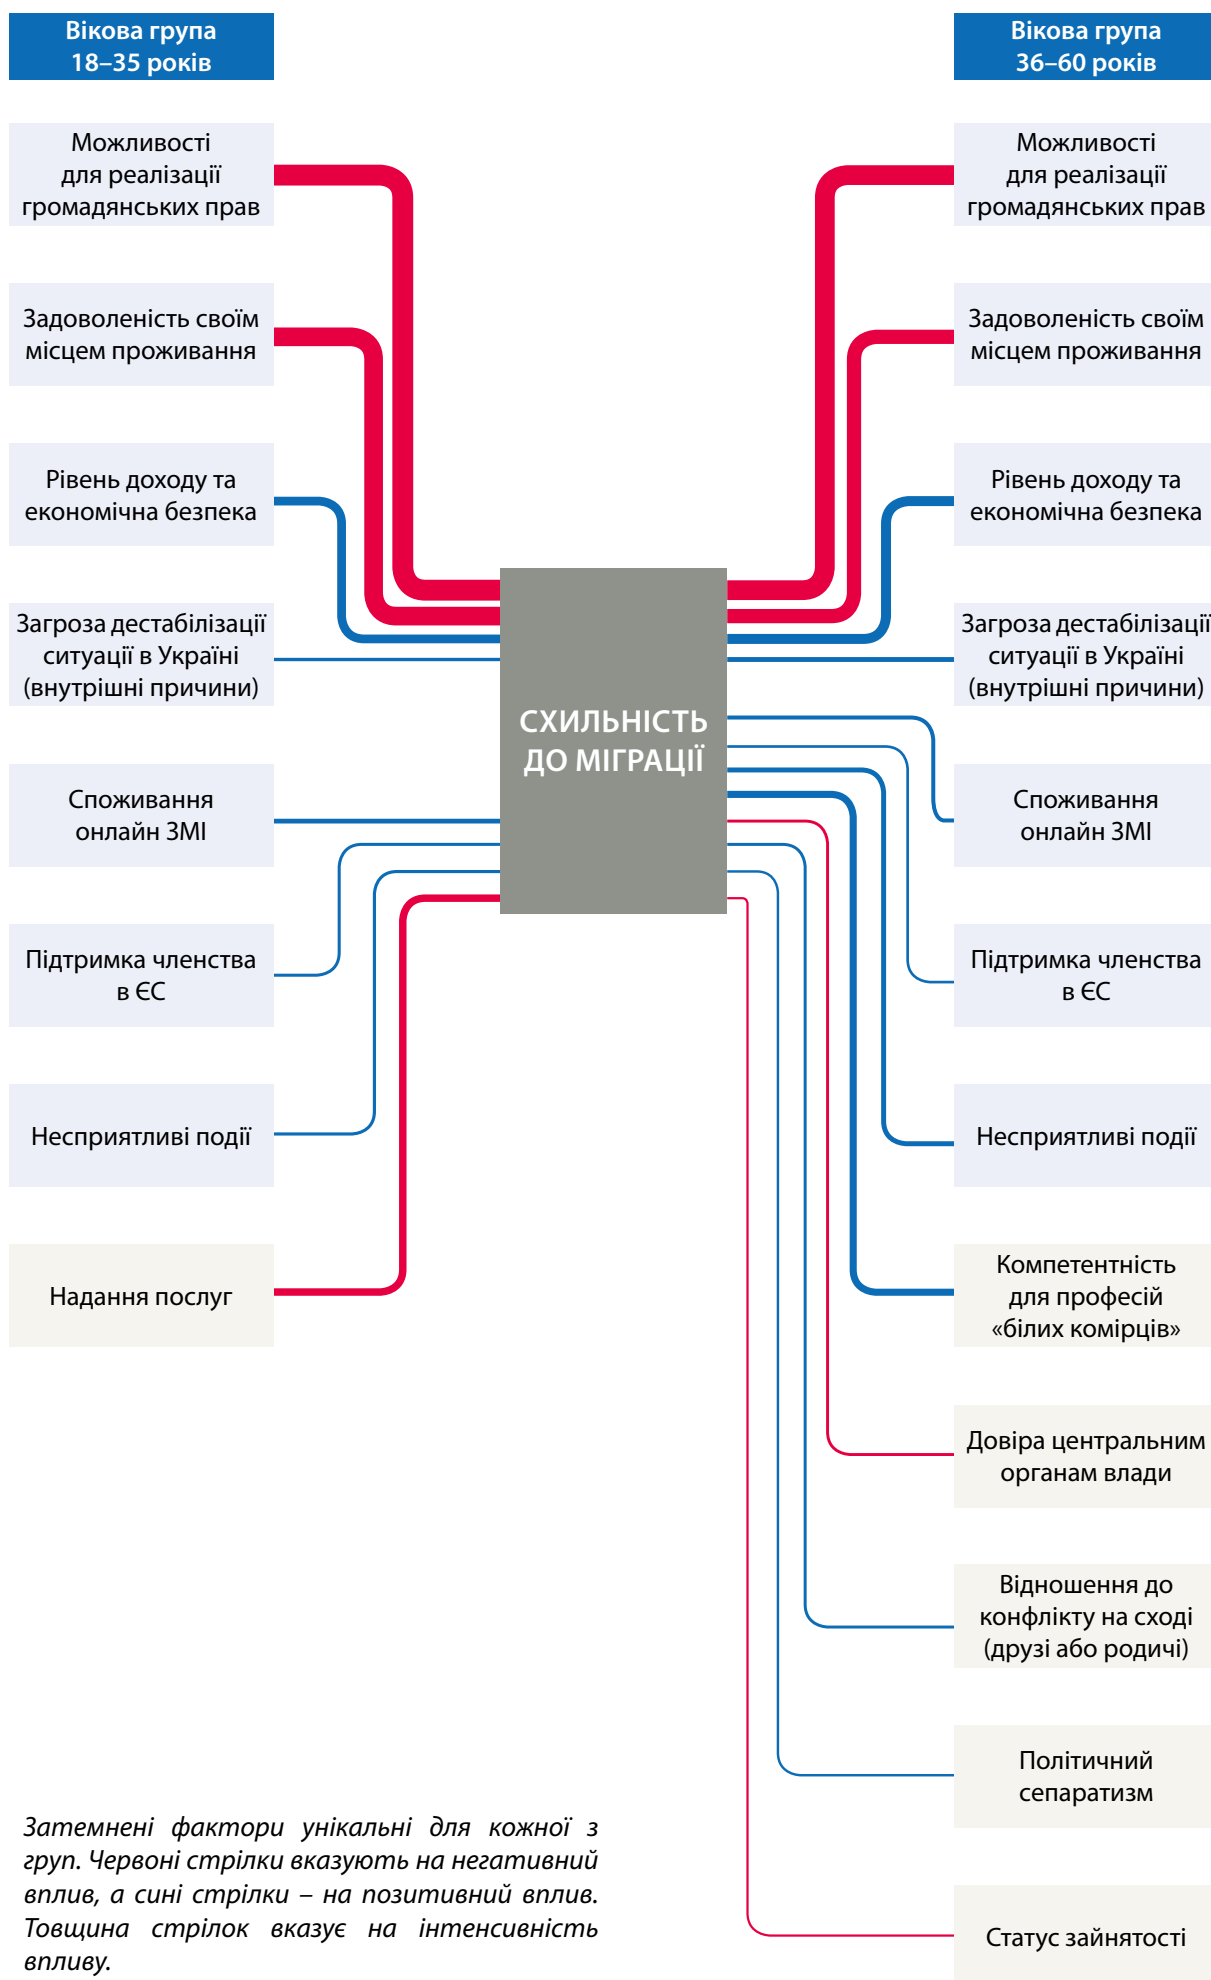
Вікова група 18–35 років

Вікова група 36–60 років

Можливості для реалізації громадянських прав

Можливості для реалізації громадянських прав

Задоволеність своїм місцем проживання

Задоволеність своїм місцем проживання

Рівень доходу та економічна безпека

Рівень доходу та економічна безпека

Загроза дестабілізації ситуації в Україні (внутрішні причини)

Загроза дестабілізації ситуації в Україні (внутрішні причини)

СХИЛЬНІСТЬ ДО МІГРАЦІЇ

Споживання онлайн ЗМІ

Споживання онлайн ЗМІ

Підтримка членства в ЄС

Підтримка членства в ЄС

Несприятливі події

Несприятливі події

Надання послуг

Компетентність для професій «білих комірців»

Довіра центральним органам влади

Відношення до конфлікту на сході (друзі або родичі)

Політичний сепаратизм

Затемнені фактори унікальні для кожної з груп. Червоні стрілки вказують на негативний вплив, а сині стрілки – на позитивний вплив. Товщина стрілок вказує на інтенсивність впливу.

Статус зайнятості